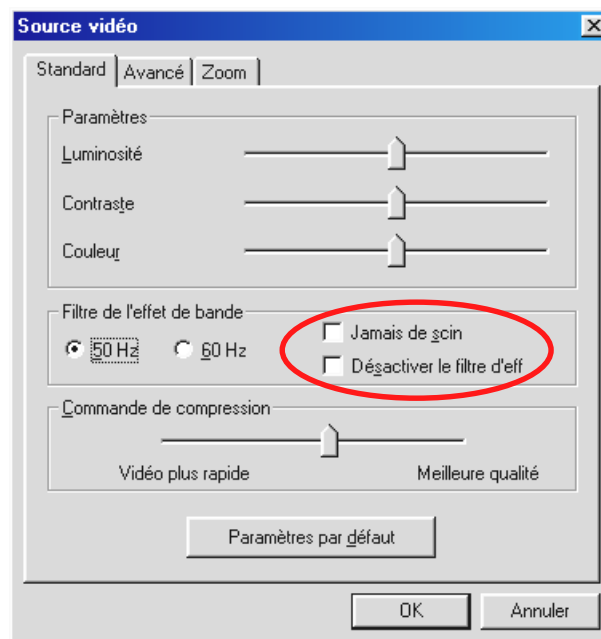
Source vidéo

Standard | Avancé | Zoom

Paramètres

Luminosité

Contraste

Couleur

Filtre de l'effet de bande

50 Hz

60 Hz

Jamais de scin

Désactiver le filtre d'eff

Commande de compression

Vidéo plus rapide

Meilleure qualité

Paramètres par défaut

OK

Annuler